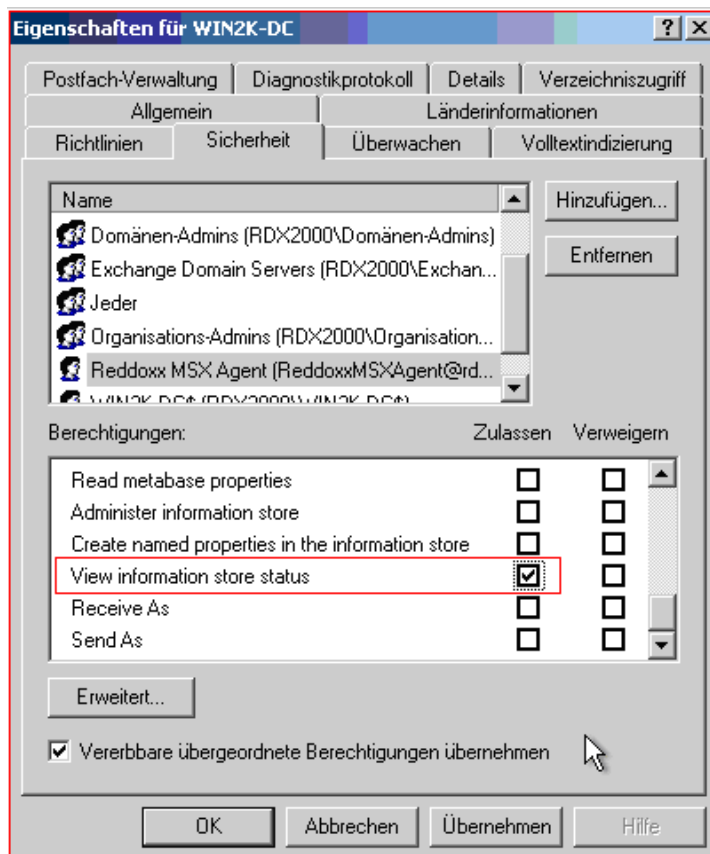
Eigenschaften für WIN2K-DC

?
X

Postfach-Verwaltung
Diagnostikprotokoll
Details
Verzeichniszugriff
Allgemein
Länderinformationen
Richtlinien
Sicherheit
Überwachen
Volltextindizierung

Name

Domänen-Admins (RDX2000\Domänen-Admins)
Exchange Domain Servers (RDX2000\Exchan...
Jeder
Organisations-Admins (RDX2000\Organisation...
Reddoxx MSX Agent (ReddoxxMSXAgent@rd...
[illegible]

Hinzufügen...
Entfernen

Berechtigungen:
Zulassen
Verweigern

Read metabase properties
Administer information store
Create named properties in the information store
View information store status
Receive As
Send As

Erweitert...

Vererbbare übergeordnete Berechtigungen übernehmen

OK
Abbrechen
Übernehmen
Hilfe